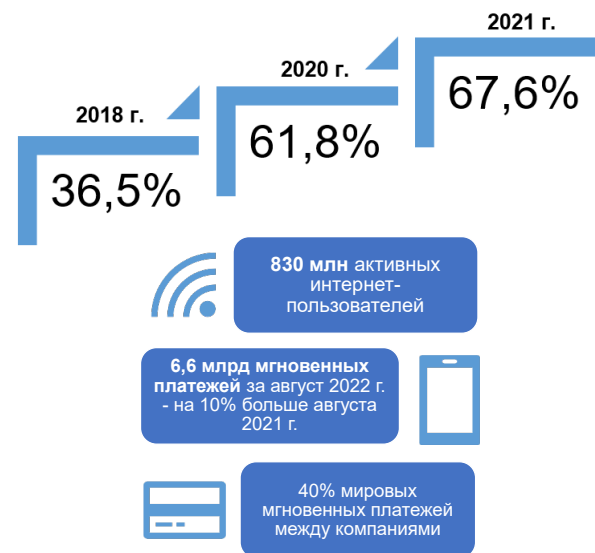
2018 г.

36,5%

2020 г.

61,8%

2021 г.

67,6%

830 млн активных интернет-пользователей

6,6 млрд мгновенных платежей за август 2022 г. - на 10% больше августа 2021 г.

40% мировых мгновенных платежей между компаниями